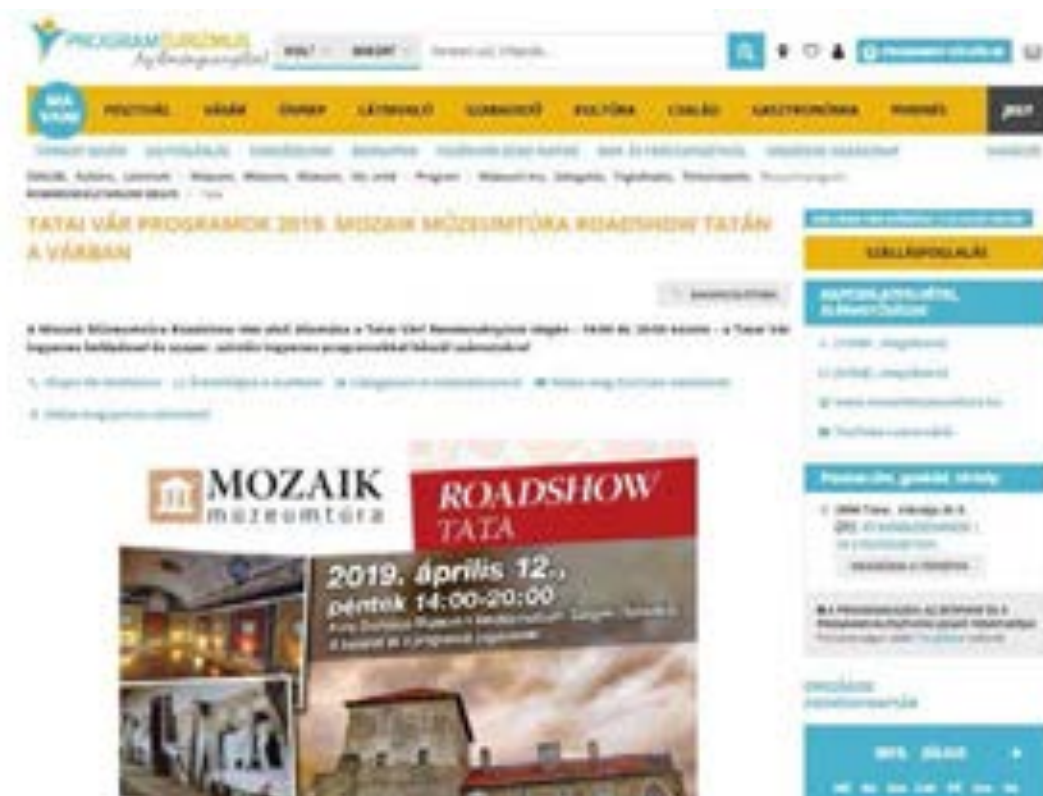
PROGRAMTURIZMUS

MA VÁR

FESZTIVÁL VÁSÁR ÜNNEP LÁTNIVALÓ SZABADIDŐ KULTÚRA CSALÁD GASZTRONÓMIA

TATAI VÁR PROGRAMOK 2019. MOZAIK MÚZEUMTÚRA ROADSHOW TATÁN A VÁRBAN

SZÁLLÁSFOGLALÁS

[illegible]

MOZAIK múzeumtúra

ROADSHOW TATA

2019. április 12.,
péntek 14:00-20:00

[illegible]